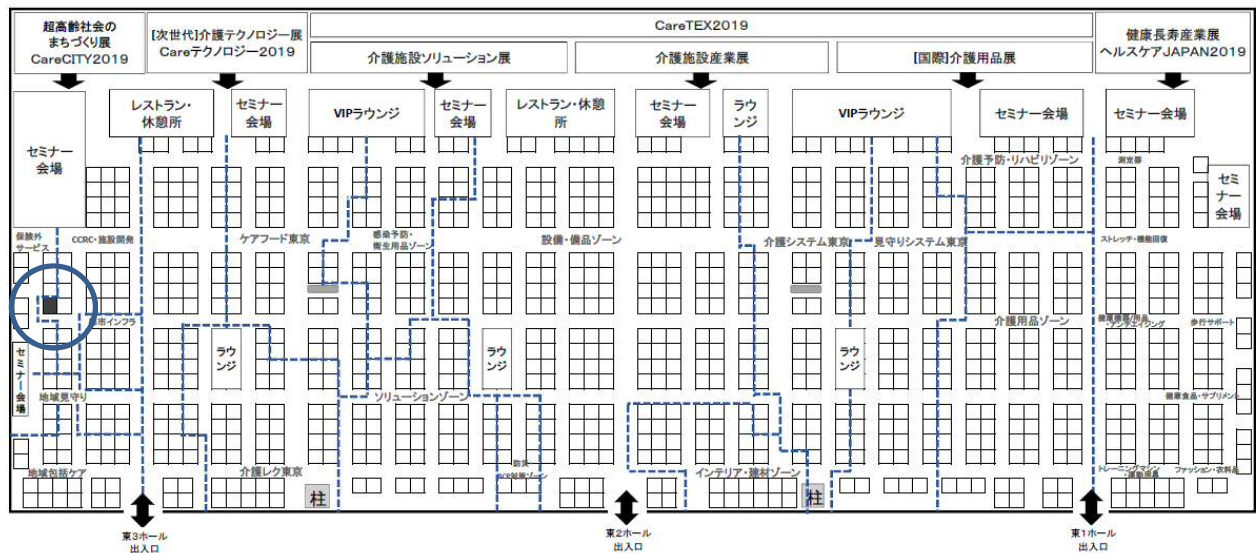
超高齢社会の まちづくり展 CareCITY2019

[次世代]介護テクノロジー展 Careテクノロジー2019

CareTEX2019

介護施設ソリューション展

介護施設産業展

[国際]介護用品展

健康長寿産業展 ヘルスケアJAPAN2019

セミナー会場

レストラン・休憩所

セミナー会場

VIPラウンジ

セミナー会場

レストラン・休憩所

セミナー会場

ラウンジ

VIPラウンジ

セミナー会場

セミナー会場

介護予防・リハビリゾーン

測定器

セミナー会場

保険外サービス

CCRC・施設開発

ケアフード東京

感染予防・衛生用品ゾーン

設備・備品ゾーン

介護システム東京

見守りシステム東京

ストレッチ・機能回復

街インフラ

介護用品ゾーン

介護機器/用品・ケアテイメント

歩行サポート

セミナー会場

ラウンジ

ラウンジ

ラウンジ

地域見守り

ソリューションゾーン

健康食品・サプリメント

地域包括ケア

介護レク東京

防災 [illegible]

インテリア・建材ゾーン

トレーニングマシン・運動用品

ファッション・衣料品

柱

柱

東3ホール 出入口

東2ホール 出入口

東1ホール 出入口